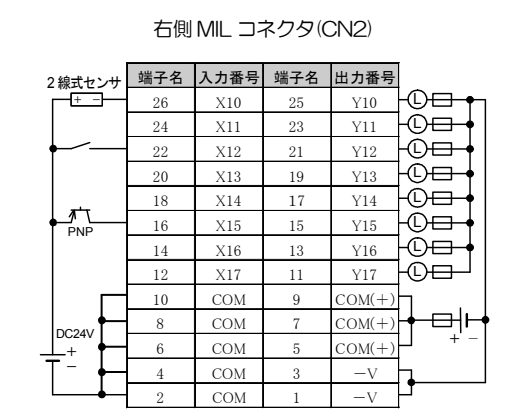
右側 MIL コネクタ(CN2)

2 線式センサ
+ −

PNP

DC24V
+
−

| 端子名 | 入力番号 | 端子名 | 出力番号 |
|---|---|---|---|
| 26 | X10 | 25 | Y10 |
| 24 | X11 | 23 | Y11 |
| 22 | X12 | 21 | Y12 |
| 20 | X13 | 19 | Y13 |
| 18 | X14 | 17 | Y14 |
| 16 | X15 | 15 | Y15 |
| 14 | X16 | 13 | Y16 |
| 12 | X17 | 11 | Y17 |
| 10 | COM | 9 | COM(+) |
| 8 | COM | 7 | COM(+) |
| 6 | COM | 5 | COM(+) |
| 4 | COM | 3 | −V |
| 2 | COM | 1 | −V |

L
L
L
L
L
L
L
L

+ −